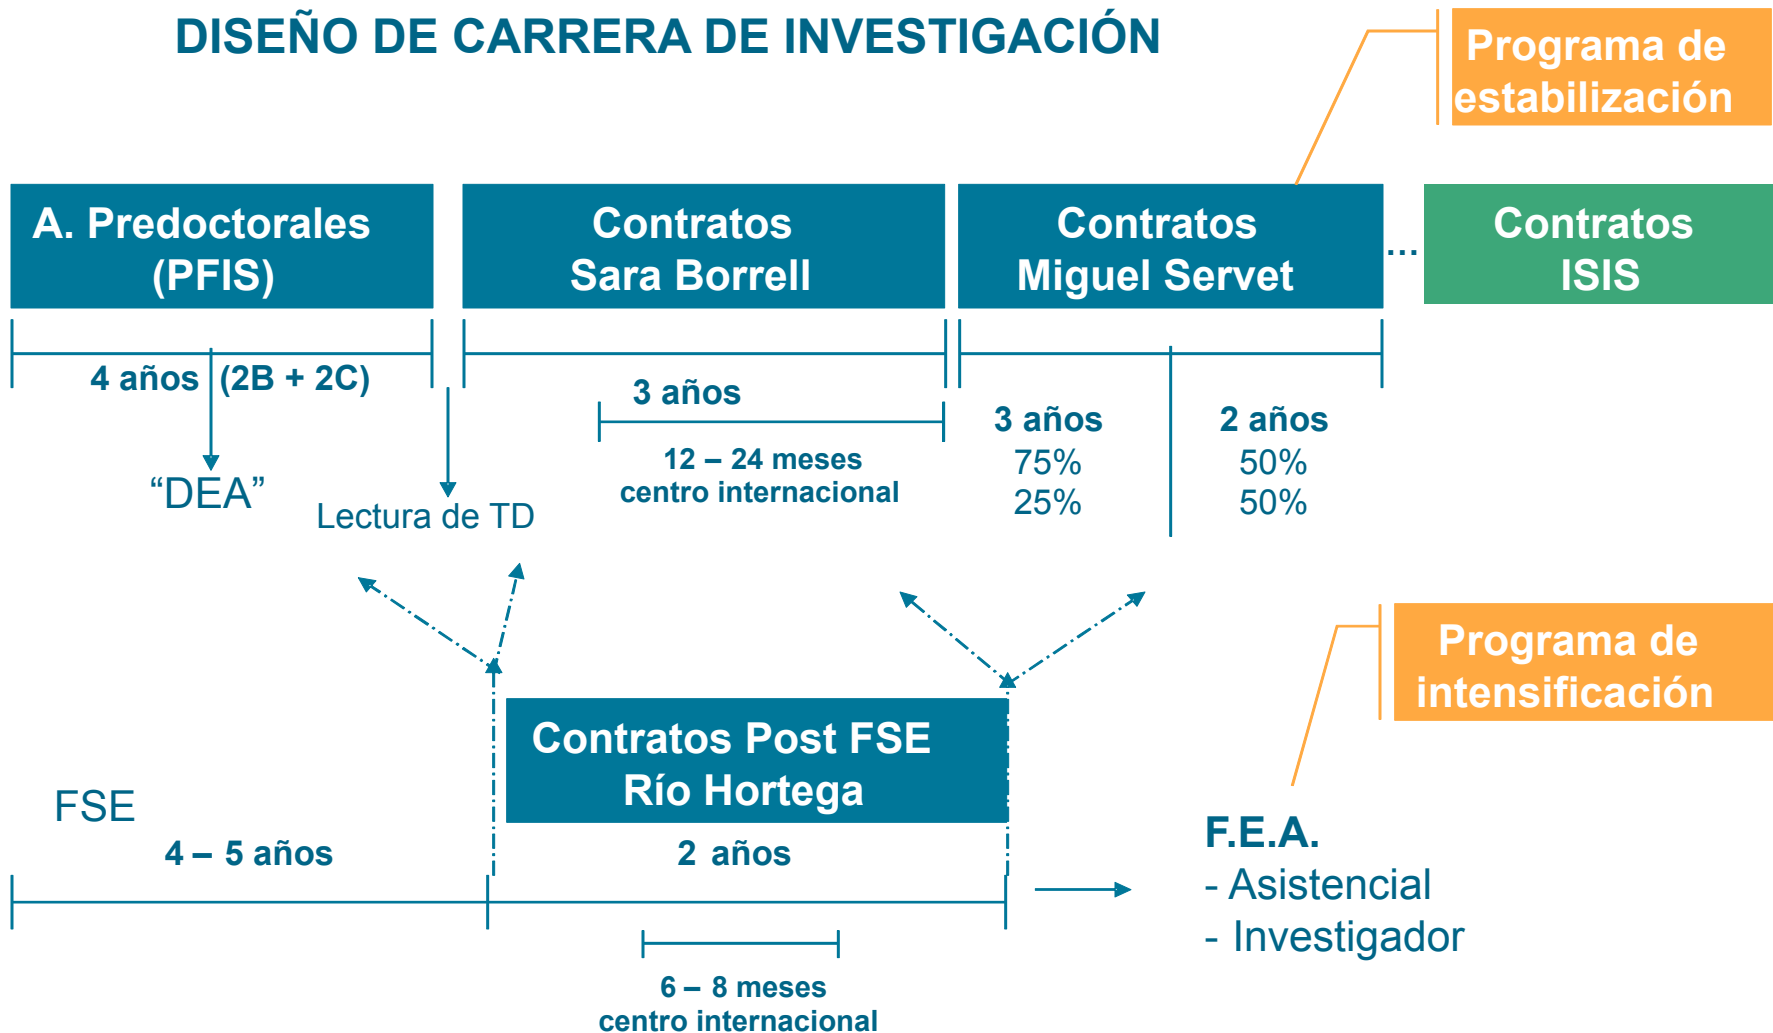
DISEÑO DE CARRERA DE INVESTIGACIÓN

Programa de estabilización

A. Predoctorales (PFIS)

Contratos Sara Borrell

Contratos Miguel Servet

...

Contratos ISIS

4 años (2B + 2C)

"DEA"

Lectura de TD

3 años

12 – 24 meses centro internacional

3 años
75%
25%

2 años
50%
50%

Programa de intensificación

Contratos Post FSE Río Hortega

FSE

4 – 5 años

2 años

6 – 8 meses centro internacional

F.E.A.
- Asistencial
- Investigador